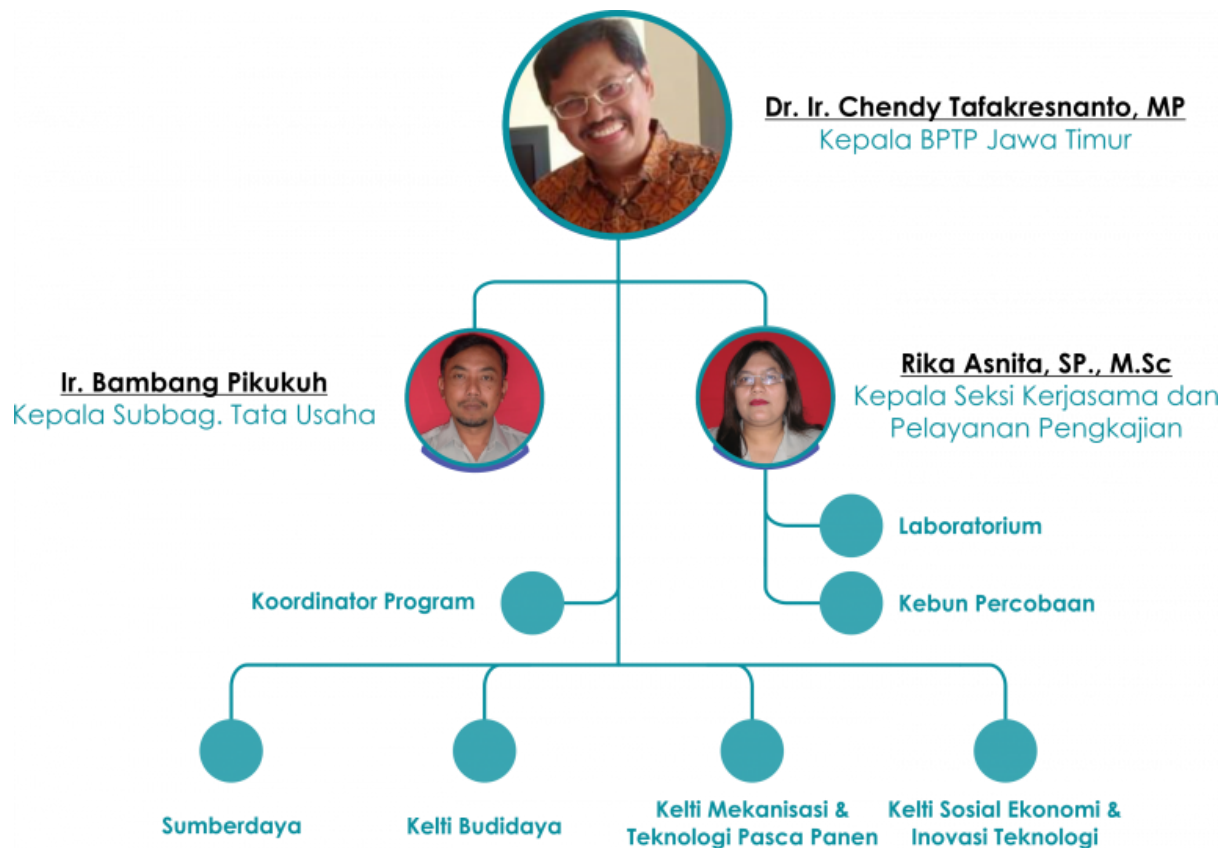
Dr. Ir. Chendy Tafakresnanto, MP
Kepala BPTP Jawa Timur

Ir. Bambang Pikukuh
Kepala Subbag. Tata Usaha

Rika Asnita, SP., M.Sc
Kepala Seksi Kerjasama dan Pelayanan Pengkajian

Laboratorium

Kebun Percobaan

Koordinator Program

Sumberdaya

Kelti Budidaya

Kelti Mekanisasi & Teknologi Pasca Panen

Kelti Sosial Ekonomi & Inovasi Teknologi